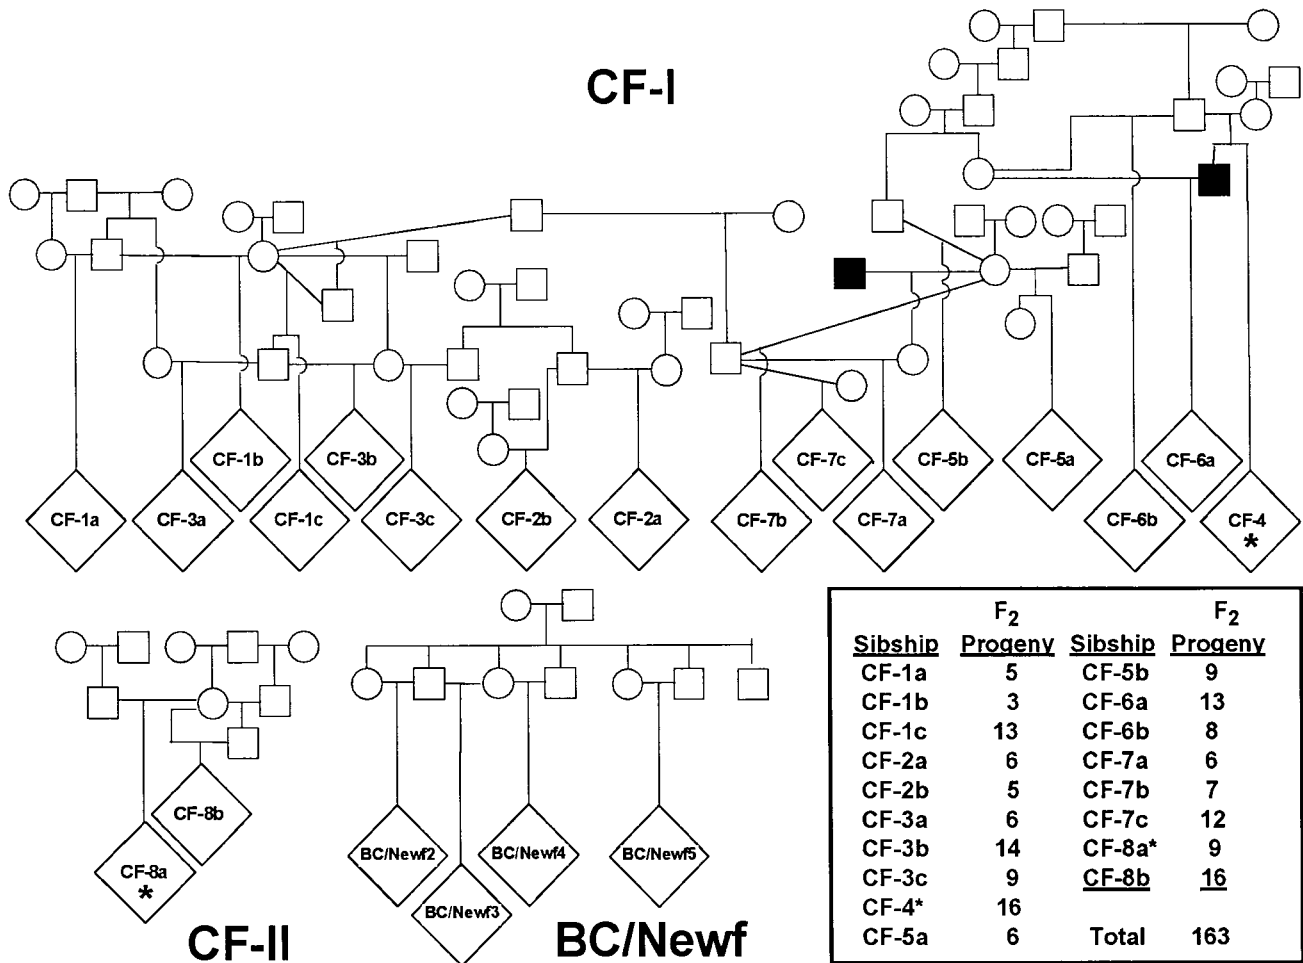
CF-I

CF-1b
CF-3b
CF-7c
CF-5b
CF-5a
CF-6a
CF-1a
CF-3a
CF-1c
CF-3c
CF-2b
CF-2a
CF-7b
CF-7a
CF-6b
CF-4
*

CF-8b
CF-8a
*
CF-II

BC/Newf2
BC/Newf4
BC/Newf5
BC/Newf3
BC/Newf

| Sibship | $F_2$ Progeny | Sibship | $F_2$ Progeny |
|---|---|---|---|
| CF-1a | 5 | CF-5b | 9 |
| CF-1b | 3 | CF-6a | 13 |
| CF-1c | 13 | CF-6b | 8 |
| CF-2a | 6 | CF-7a | 6 |
| CF-2b | 5 | CF-7b | 7 |
| CF-3a | 6 | CF-7c | 12 |
| CF-3b | 14 | CF-8a* | 9 |
| CF-3c | 9 | CF-8b | 16 |
| CF-4* | 16 | | |
| CF-5a | 6 | Total | 163 |